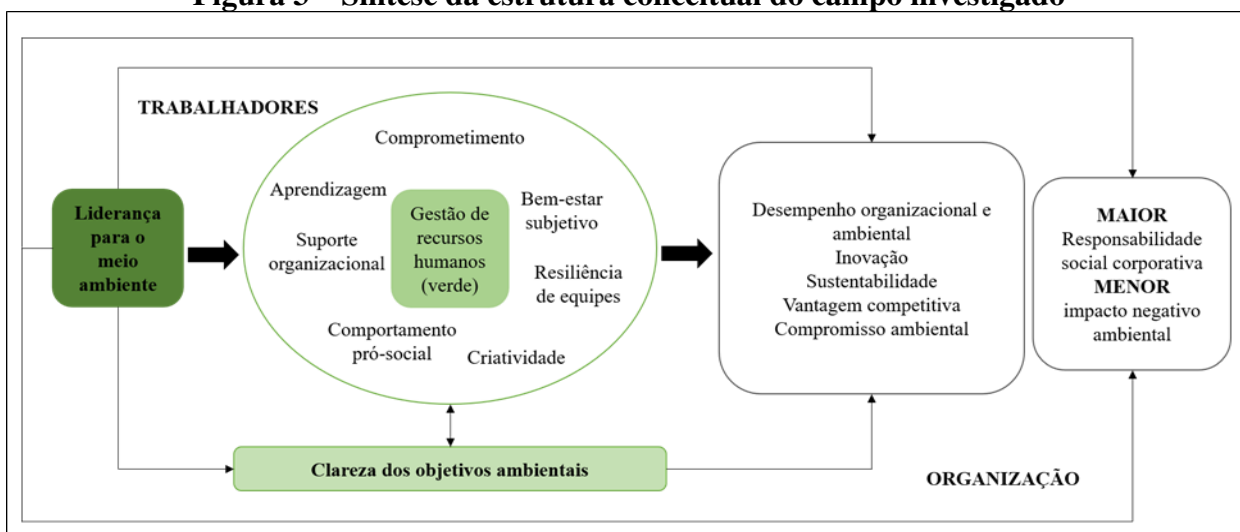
Figura 3 – Síntese da estrutura conceitual do campo investigado

TRABALHADORES

Liderança para o meio ambiente

Comprometimento

Aprendizagem

Bem-estar subjetivo

Gestão de recursos humanos (verde)

Suporte organizacional

Resiliência de equipes

Comportamento pró-social

Criatividade

Desempenho organizacional e ambiental
Inovação
Sustentabilidade
Vantagem competitiva
Compromisso ambiental

MAIOR
Responsabilidade social corporativa
MENOR
impacto negativo ambiental

Clareza dos objetivos ambientais

ORGANIZAÇÃO